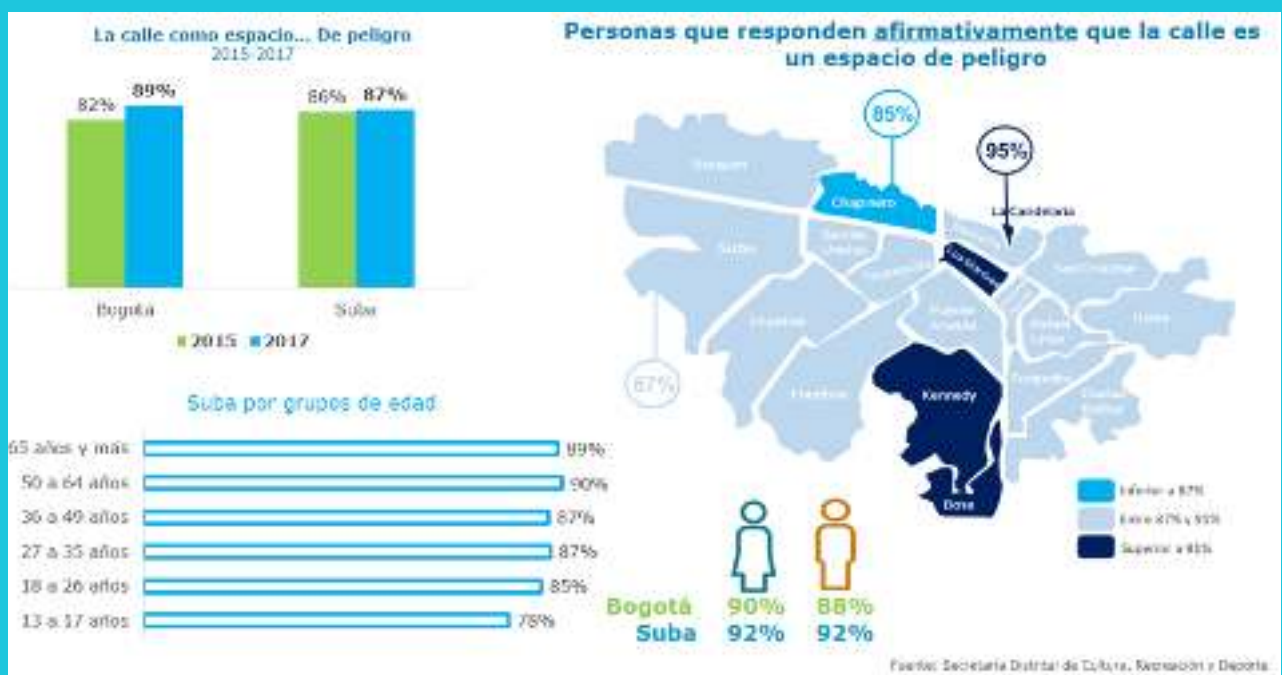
La calle como espacio... De peligro
2015-2017

82%
89%
86%
87%

Bogotá
Suba

2015 2017

Personas que responden afirmativamente que la calle es un espacio de peligro

85%
95%
Chapinero
La Candelaria
Suba
Los Mártires
Kennedy
Bosa
87%

Inferior a 87%
Entre 87% y 95%
Superior a 95%

Suba por grupos de edad

| 65 años y más | 89% |
|---|---|
| 50 a 64 años | 90% |
| 36 a 49 años | 87% |
| 27 a 35 años | 87% |
| 18 a 26 años | 85% |
| 13 a 17 años | 78% |

Bogotá 90% 88%
Suba 92% 92%

Fuente: Secretaría Distrital de Cultura, Recreación y Deporte.